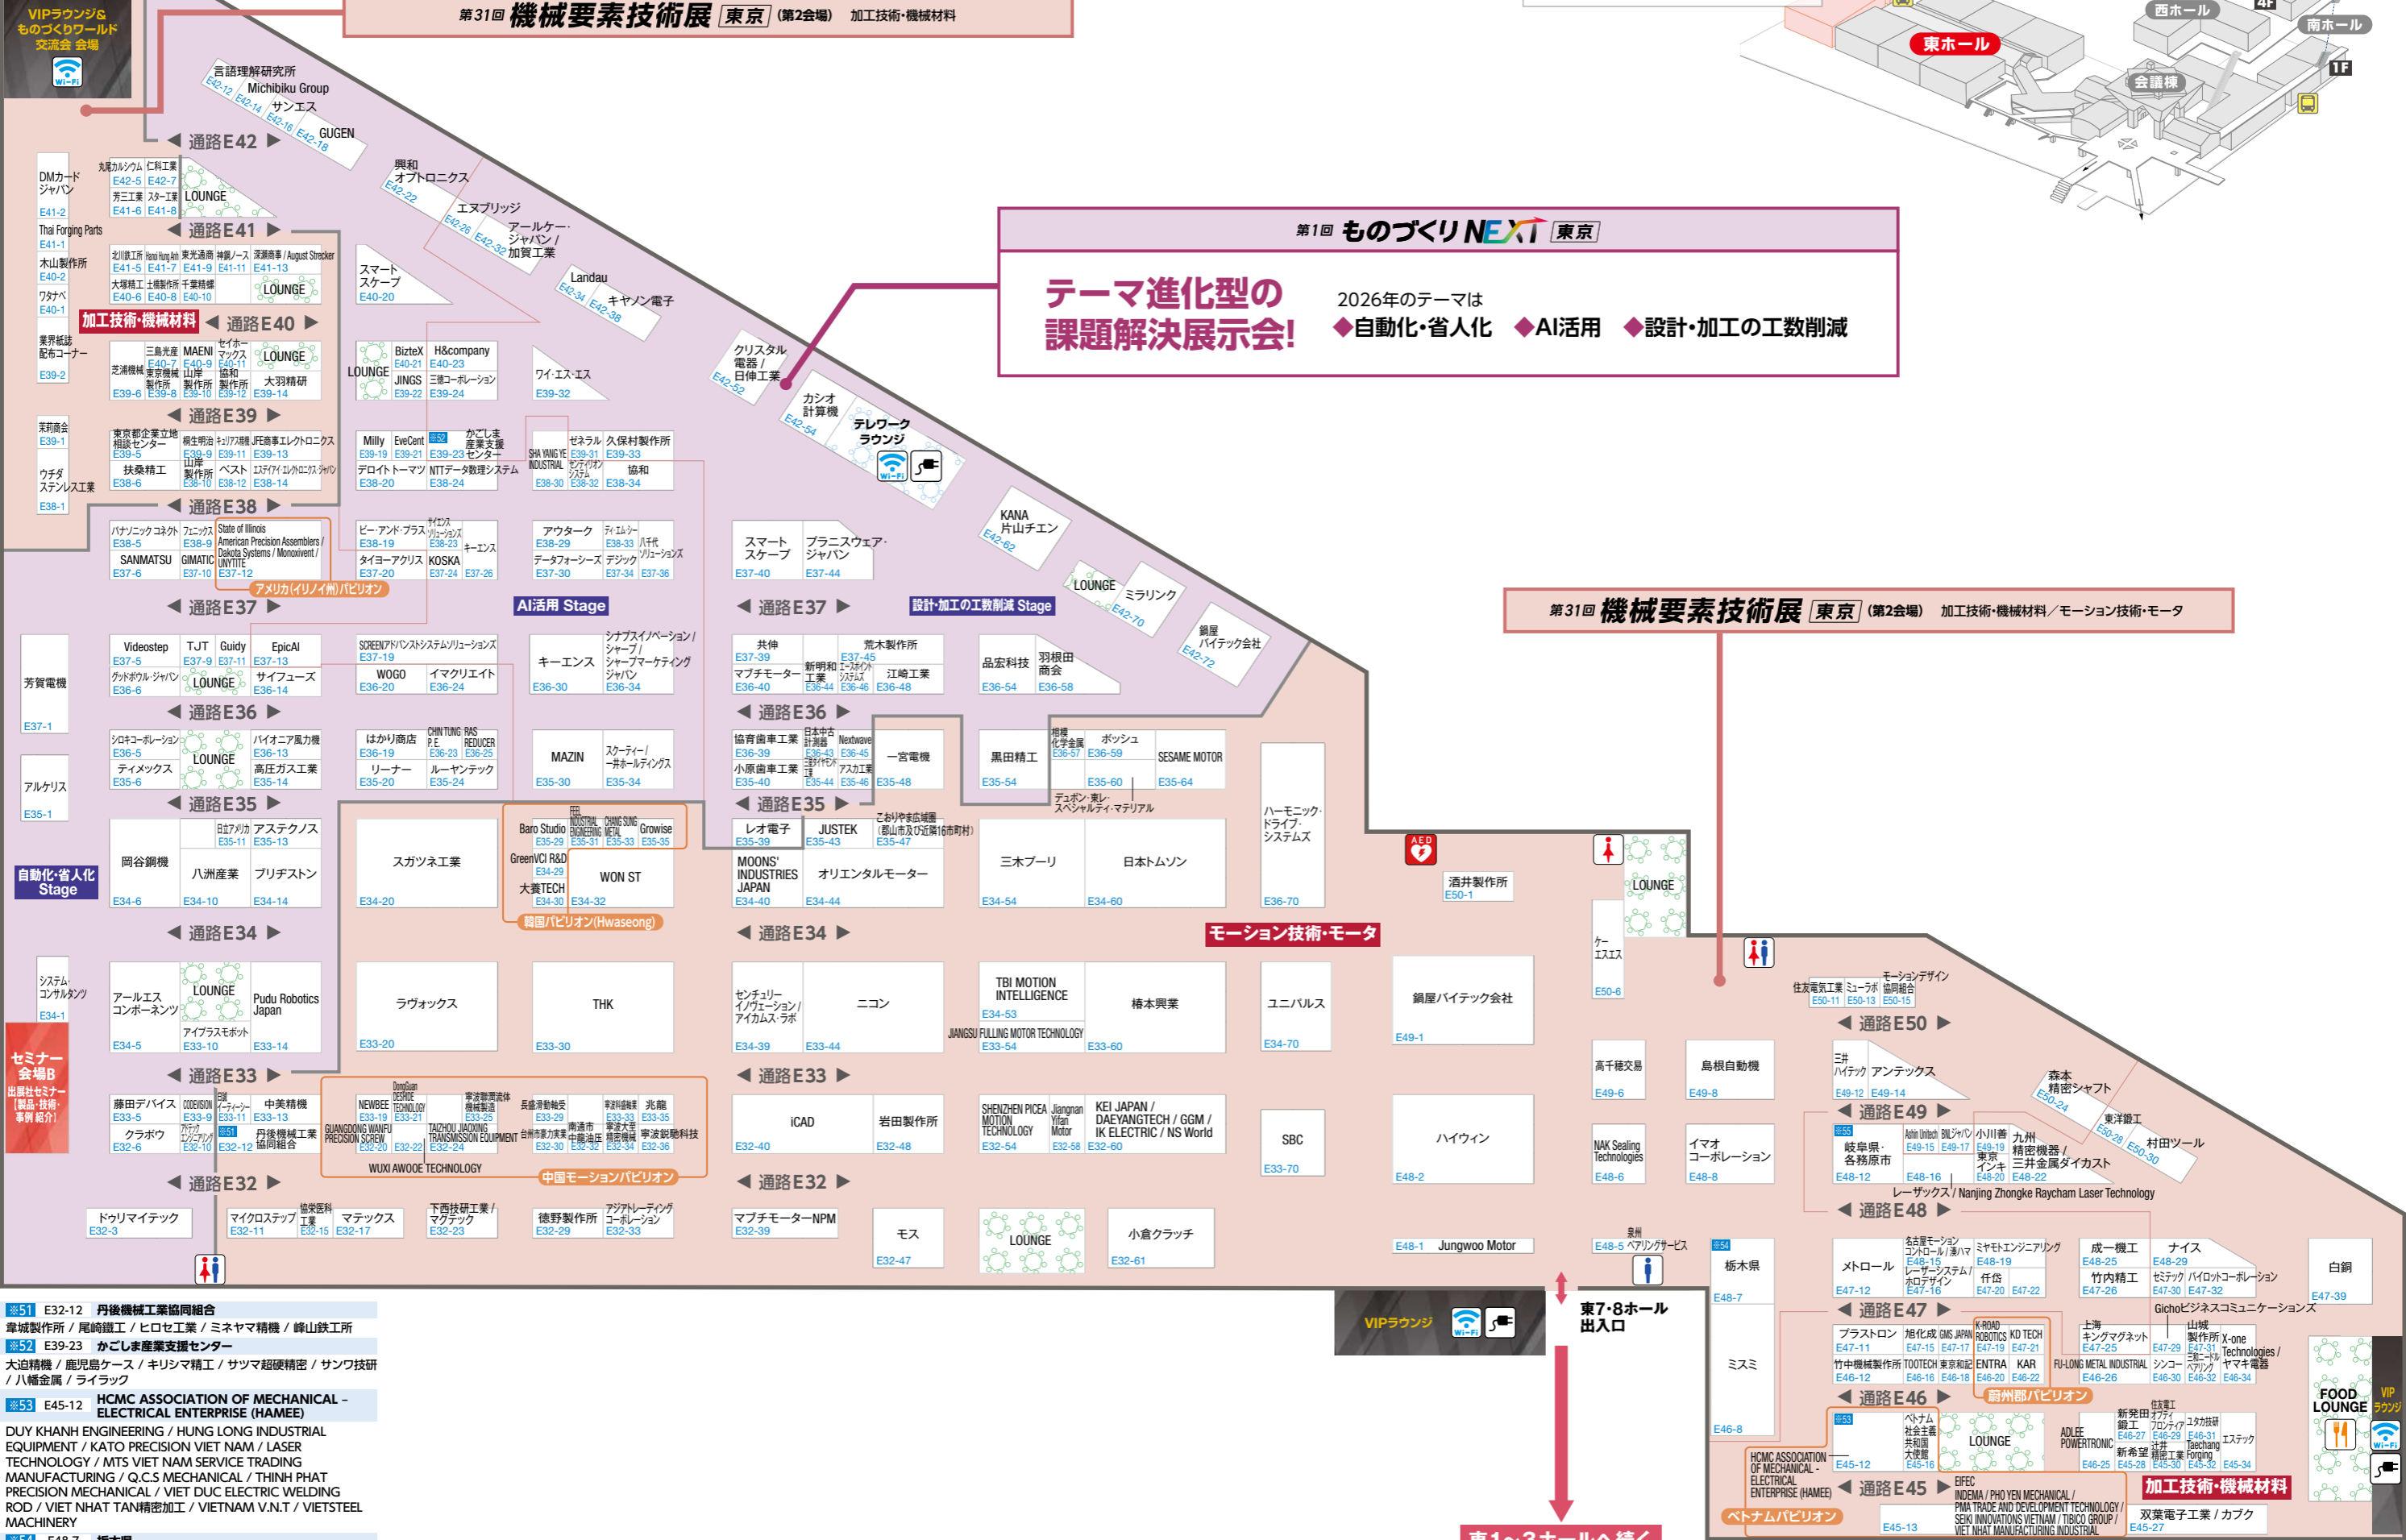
VIPラウンジ＆ものづくりワールド交流会 会場

第31回 機械要素技術展 東京 (第2会場) 加工技術･機械材料

西ホール 4F 東ホール 南ホール 会議棟 1F

第1回 ものづくりNEXT 東京

テーマ進化型の課題解決展示会!

2026年のテーマは
◆自動化･省人化 ◆AI活用 ◆設計･加工の工数削減

第31回 機械要素技術展 東京 (第2会場) 加工技術･機械材料／モーション技術･モータ

言語理解研究所 E42-12
Michibiku Group E42-14
サンエス E42-16
GUGEN E42-18
通路E42
興和オプトロニクス E42-22
ヌエブリッジ E42-26
アールケー･ジャパン / 加賀工業 E42-32
Landau E42-34
キヤノン電子 E42-38
クリスタル電器 / 日伸工業 E42-52
カシオ計算機 E42-54
テレワークラウンジ
KANA 片山チエン E42-62
LOUNGE
ミラリン E42-70
鍋屋バイテック会社 E42-72

DMカード ジャパン E41-2
丸尾カルシウム E42-5
仁科工業 E42-7
芳三工業 E41-6
スター工業 E41-8
LOUNGE
通路E41
Thai Forging Parts E41-1
木山製作所 E40-2
ワタベ E40-1
北川鉄工所 E41-5
Hanoi Hung Anh E41-7
東光通商 E41-9
特殊ノース E41-11
深瀬商事 / August Strecker E41-13
大塚精工 E40-6
土橋製作所 E40-8
千葉精機 E40-10
LOUNGE
スマートスケープ E40-20
加工技術･機械材料
通路E40
業界紙誌配布コーナー E39-2
三島光産 E40-7
MAENI E40-9
セイホーマックス E40-11
LOUNGE
芝浦機械 E39-6
東京機械製作所 E39-8
山岸製作所 E39-10
協和製作所 E39-12
大羽精研 E39-14
LOUNGE
BiztеX E40-21
H&company E40-23
JINGS E39-22
三德コーポレーション E39-24
ワイ･エス･エス E39-32
通路E39
末吉商会 E39-1
東京都企業立地相談センター E39-5
桐生明治 E39-9
キュリアス精機 E39-11
JFE商事エレクトロニクス E39-13
Milly E39-19
EveCent E39-21
※52 かごしま産業支援センター E39-23
SHA YANG YE INDUSTRIAL E38-30
ゼネラル E39-31
久保村製作所 E39-33
ウチダステンレス工業 E38-1
扶桑精工 E38-6
山岸製作所 E38-10
ベスト E38-12
エスティアイ･エレクトロニクス･ジャパン E38-14
デロイトトーマツ E38-20
NTTデータ数理システム E38-24
ヤマザキソリューションシステム E38-32
協和 E38-34
通路E38
パナソニック コネクト E38-5
フェニックス E38-9
State of Illinois American Precision Assemblers / Dakota Systems / Monoxivent / UNYTITE
SANMATSU E37-6
GIMATIC E37-10
E37-12
アメリカ(イリノイ州)パビリオン
ビー･アンド･プラス E38-19
サイエンスソリューションズ E38-23
キーエンス
タイヨーアクリス E37-20
KOSKA E37-24
E37-26
アウタークデータフォーシーズ E38-29 E37-30
ティエルシー E38-33
デジック E37-34
八代ソリューションズ E37-36
AI活用 Stage
スマートスケープ E37-40
プラニスウェア･ジャパン E37-44
設計･加工の工数削減 Stage
通路E37
通路E37
芳賀電機 E37-1
Videostep E37-5
TJT E37-9
Guidy E37-11
EpicAI E37-13
グッドボウル･ジャパン E36-6
LOUNGE
サイフューズ E36-14
SCREENアドバンストシステムソリューションズ E37-19
WOGO E36-20
イマクリエイト E36-24
キーエンス E36-30
シナプスイノベーション / シャープ / シャープマーケティングジャパン E36-34
共伸 E37-39
荒木製作所 E37-45
マブチモーター E36-40
新明和工業 E36-44
エーアイシステムズ E36-46
江崎工業 E36-48
品宏科技 E36-54
羽根田商会 E36-58
通路E36
通路E36
シロキコーポレーション E36-5
ティメックス E35-6
LOUNGE
パイオニア風力機 E36-13
高圧ガス工業 E35-14
はかり商店 E36-19
リーナー E35-20
CHIN TUNG P.E E36-23
RAS REDUCER E36-25
ルーヤンテック E35-24
MAZIN E35-30
スクーティー / 一井ホールディングス E35-34
協育歯車工業 E36-39
日本中央計測器 E36-43
Nextwave E36-45
小原歯車工業 E35-40
三菱ケミカル E35-44
アスカ工業 E35-46
一宮電機 E35-48
黒田精工 E35-54
相模化学金属 E36-57
ボッシュ E36-59
E35-60
SESAME MOTOR E35-64
デュポン･東レ･スペシャルティ･マテリアル
通路E35
通路E35
アルケリス E35-1
自動化･省人化 Stage
岡谷鋼機 E34-6
日立アメリカ E35-11
アステクノス E35-13
八洲産業 E34-10
ブリヂストン E34-14
スガツネ工業 E34-20
Baro Studio E35-29
FEEL INDUSTRIAL ENGINEERING E35-31
CHANG SUNG METAL E35-33
Growise E35-35
GreenVCI R&D E34-29
大養TECH E34-30
E34-32
WON ST
韓国パビリオン(Hwaseong)
レオ電子 E35-39
JUSTEK E35-43
こおりやま広域圏(郡山市及び近隣16市町村) E35-47
MOONS' INDUSTRIES JAPAN E34-40
オリエンタルモーター E34-44
三木プーリ E34-54
日本トムソン E34-60
ハーモニック･ドライブ･システムズ E36-70
酒井製作所 E50-1
モーション技術･モータ
通路E34
通路E34
システム･コンサルタンツ E34-1
セミナー会場B 出展社セミナー［製品･技術･事例 紹介］
アールエスコンポーネンツ E34-5
LOUNGE
アイプラスボット E33-10
Pudu Robotics Japan E33-14
ラヴォックス E33-20
THK E33-30
センチュリーイノヴェーション / アイカムス･ラボ E34-39
ニコン E33-44
TBI MOTION INTELLIGENCE E34-53
JIANGSU FULLING MOTOR TECHNOLOGY E33-54
椿本興業 E33-60
ユニバルス E34-70
鍋屋バイテック会社 E49-1
ケーエスエス E50-6
LOUNGE
住友電気工業 E50-11
ミューラボ E50-13
モーションデザイン協同組合 E50-15
通路E50
通路E33
通路E33
藤田デバイス E33-5
CODESIGN E33-9
ELジィーガー E33-11
中美精機 E33-13
クラボウ E32-6
ゲイツエンジニアリング E32-10
※51 E32-12
丹後機械工業協同組合
NEWBEE E33-19
DongGuan DESIDE TECHNOLOGY E33-21
常波微雨流体機械製造 E33-25
長盛溶接機械 E33-29
常波斜長制剂 E33-33
兆龍 E33-35
GUANGDONG WANFU PRECISION SCREW E32-20
E32-22
TAIZHOU JIAOXING TRANSMISSION EQUIPMENT E32-24
台州市霖力液压 E32-30
南通市中慶液压 E32-32
寧波大至精密機械 E32-34
寧波銳動科技 E32-36
WUXI AWOOE TECHNOLOGY
中国モーションパビリオン
iCAD E32-40
岩田製作所 E32-48
SHENZHEN PICEA MOTION TECHNOLOGY E32-54
Jiangnan Yifan Motor E32-58
KEI JAPAN / DAEYANGTECH / GGM / IK ELECTRIC / NS World E32-60
SBC E33-70
ハイウィン E48-2
高千穂交易 E49-6
島根自動機 E49-8
NAK Sealing Technologies E48-6
イマオコーポレーション E48-8
三井ハイテック E49-12
アンテックス E49-14
森本精密シャフト E50-24
東洋鋼工 E50-28
村田ツール E50-30
通路E49
※55 岐阜県･各務原市 E48-12
Aohn Unitech E49-15
BILジャパン E49-17
小川善 E49-19
九州精密機器 / 三井金属ダイカスト E48-22
東京インキ E48-20
E48-16
レーザックス / Nanjing Zhongke Raycham Laser Technology
通路E48
通路E32
通路E32
ドゥリマイテック E32-3
マイクロステップ E32-11
協栄医科工業 E32-15
マテックス E32-17
下西技研工業 / マクテック E32-23
徳野製作所 E32-29
アジアトレーディングコーポレーション E32-33
マブチモーターNPM E32-39
モス E32-47
LOUNGE
小倉クラッチ E32-61
E48-1 Jungwoo Motor
E48-5 泉州ベアリングサービス
※54 栃木県 E48-7
メトロール E47-12
名古屋モーションコントロール / 湯ハマ E48-15
レーザーシステム / ホロデザイン E47-16
ミヤモトエンジニアリング E48-19
仟岱 E47-20
E47-22
成一機工 E48-25
ナイス E48-29
竹内精工 E47-26
セミテック E47-30
パイロットコーポレーション E47-32
白銅 E47-39
Gichoビジネスコミュニケーションズ
通路E47
ブラストロン E47-11
旭化成 E47-15
GMS JAPAN E47-17
K-ROAD ROBOTICS E47-19
KO TECH E47-21
上海キングマグネット E47-25
山城製作所 E47-29
X-one Technologies / ヤマキ電器 E46-34
E47-31
三和ニードルベアリング E46-32
竹中機械製作所 E46-12
TOOTECH E46-16
東京和記 E46-18
ENTRA E46-20
KAR E46-22
FU-LONG METAL INDUSTRIAL E46-26
シンコー E46-30
ミスミ E46-8
通路E46
蘇州郡パビリオン
※53 E45-12
ベトナム社会主義共和国大使館 E45-16
LOUNGE
ADLEE POWERTRONIC E46-25
新発田鍛工 E46-27
新希望 E45-28
台湾精工 E46-29
フロンティア E45-30
三洋精機工業 E46-31
ユタカ技研 Taechang Forging E45-32
エステック E45-34
HCMC ASSOCIATION OF MECHANICAL - ELECTRICAL ENTERPRISE (HAMEE)
通路E45
EIFEC INDEMA / PHO YEN MECHANICAL / PMA TRADE AND DEVELOPMENT TECHNOLOGY / SEIKI INNOVATIONS VIETNAM / TIBICO GROUP / VIET NHAT MANUFACTURING INDUSTRIAL E45-13
ベトナムパビリオン
加工技術･機械材料
双葉電子工業 / カプク E45-27
FOOD LOUNGE
VIPラウンジ

VIPラウンジ
東7･8ホール出入口
東1〜3ホールへ続く

※51 E32-12 丹後機械工業協同組合
韋城製作所 / 尾崎鐵工 / ヒロセ工業 / ミネヤマ精機 / 峰山鉄工所
※52 E39-23 かごしま産業支援センター
大迫精機 / 鹿児島ケース / キリシマ精工 / サツマ超硬精密 / サンワ技研 / 八幡金属 / ライラック
※53 E45-12 HCMC ASSOCIATION OF MECHANICAL - ELECTRICAL ENTERPRISE (HAMEE)
DUY KHANH ENGINEERING / HUNG LONG INDUSTRIAL EQUIPMENT / KATO PRECISION VIET NAM / LASER TECHNOLOGY / MTS VIET NAM SERVICE TRADING MANUFACTURING / Q.C.S MECHANICAL / THINH PHAT PRECISION MECHANICAL / VIET DUC ELECTRIC WELDING ROD / VIET NHAT TAN精密加工 / VIETNAM V.N.T / VIETSTEEL MACHINERY
※54 E48-7 栃木県